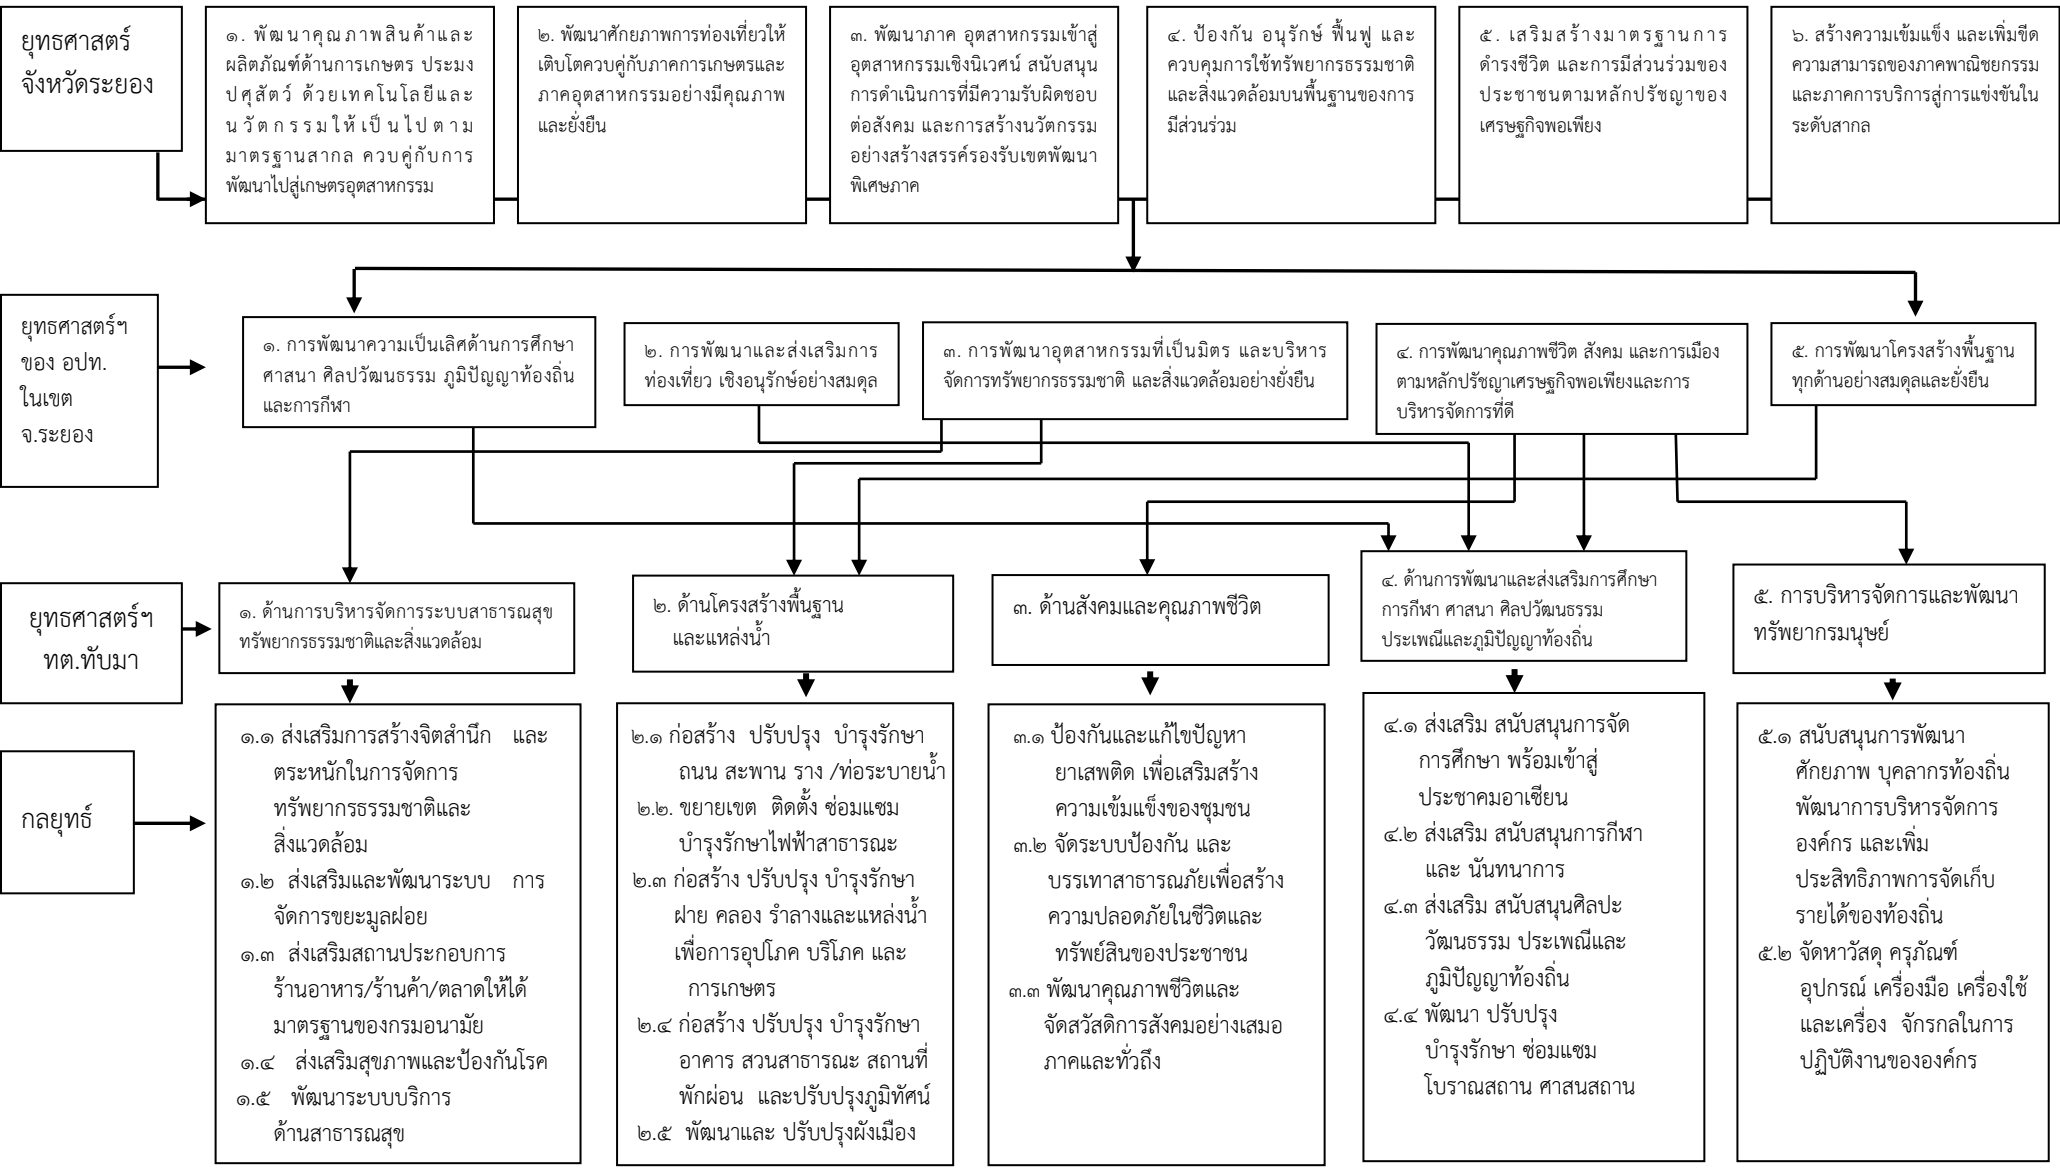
ยุทธศาสตร์จังหวัดระยอง

๑. พัฒนาคุณภาพสินค้าและผลิตภัณฑ์ด้านการเกษตร ประมง ปศุสัตว์ ด้วยเทคโนโลยีและนวัตกรรมให้เป็นไปตามมาตรฐานสากล ควบคู่กับการพัฒนาไปสู่เกษตรอุตสาหกรรม

๒. พัฒนาศักยภาพการท่องเที่ยวให้เติบโตควบคู่กับภาคการเกษตรและภาคอุตสาหกรรมอย่างมีคุณภาพและยั่งยืน

๓. พัฒนาภาค อุตสาหกรรมเข้าสู่อุตสาหกรรมเชิงนิเวศน์ สนับสนุนการดำเนินการที่มีความรับผิดชอบต่อสังคม และการสร้างนวัตกรรมอย่างสร้างสรรค์รองรับเขตพัฒนาพิเศษภาค

๔. ป้องกัน อนุรักษ์ ฟื้นฟู และควบคุมการใช้ทรัพยากรธรรมชาติและสิ่งแวดล้อมบนพื้นฐานของการมีส่วนร่วม

๕. เสริมสร้างมาตรฐานการดำรงชีวิต และการมีส่วนร่วมของประชาชนตามหลักปรัชญาของเศรษฐกิจพอเพียง

๖. สร้างความเข้มแข็ง และเพิ่มขีดความสามารถของภาคพาณิชยกรรมและภาคการบริการสู่การแข่งขันในระดับสากล

ยุทธศาสตร์ฯ ของ อปท. ในเขต จ.ระยอง

๑. การพัฒนาความเป็นเลิศด้านการศึกษา ศาสนา ศิลปวัฒนธรรม ภูมิปัญญาท้องถิ่นและการกีฬา

๒. การพัฒนาและส่งเสริมการท่องเที่ยว เชิงอนุรักษ์อย่างสมดุล

๓. การพัฒนาอุตสาหกรรมที่เป็นมิตร และบริหารจัดการทรัพยากรธรรมชาติ และสิ่งแวดล้อมอย่างยั่งยืน

๔. การพัฒนาคุณภาพชีวิต สังคม และการเมืองตามหลักปรัชญาเศรษฐกิจพอเพียงและการบริหารจัดการที่ดี

๕. การพัฒนาโครงสร้างพื้นฐานทุกด้านอย่างสมดุลและยั่งยืน

ยุทธศาสตร์ฯ ทต.ทับมา

๑. ด้านการบริหารจัดการระบบสาธารณสุข ทรัพยากรธรรมชาติและสิ่งแวดล้อม

๒. ด้านโครงสร้างพื้นฐาน และแหล่งน้ำ

๓. ด้านสังคมและคุณภาพชีวิต

๔. ด้านการพัฒนาและส่งเสริมการศึกษา การกีฬา ศาสนา ศิลปวัฒนธรรม ประเพณีและภูมิปัญญาท้องถิ่น

๕. การบริหารจัดการและพัฒนาทรัพยากรมนุษย์

กลยุทธ์

๑.๑ ส่งเสริมการสร้างจิตสำนึก และตระหนักในการจัดการทรัพยากรธรรมชาติและสิ่งแวดล้อม
๑.๒ ส่งเสริมและพัฒนาระบบ การจัดการขยะมูลฝอย
๑.๓ ส่งเสริมสถานประกอบการร้านอาหาร/ร้านค้า/ตลาดให้ได้มาตรฐานของกรมอนามัย
๑.๔ ส่งเสริมสุขภาพและป้องกันโรค
๑.๕ พัฒนาระบบบริการด้านสาธารณสุข

๒.๑ ก่อสร้าง ปรับปรุง บำรุงรักษาถนน สะพาน ราง /ท่อระบายน้ำ
๒.๒. ขยายเขต ติดตั้ง ซ่อมแซม บำรุงรักษาไฟฟ้าสาธารณะ
๒.๓ ก่อสร้าง ปรับปรุง บำรุงรักษา ฝาย คลอง รำลางและแหล่งน้ำเพื่อการอุปโภค บริโภค และการเกษตร
๒.๔ ก่อสร้าง ปรับปรุง บำรุงรักษา อาคาร สวนสาธารณะ สถานที่พักผ่อน และปรับปรุงภูมิทัศน์
๒.๕ พัฒนาและ ปรับปรุงผังเมือง

๓.๑ ป้องกันและแก้ไขปัญหายาเสพติด เพื่อเสริมสร้างความเข้มแข็งของชุมชน
๓.๒ จัดระบบป้องกัน และบรรเทาสาธารณภัยเพื่อสร้างความปลอดภัยในชีวิตและทรัพย์สินของประชาชน
๓.๓ พัฒนาคุณภาพชีวิตและจัดสวัสดิการสังคมอย่างเสมอภาคและทั่วถึง

๔.๑ ส่งเสริม สนับสนุนการจัดการศึกษา พร้อมเข้าสู่ประชาคมอาเซียน
๔.๒ ส่งเสริม สนับสนุนการกีฬา และ นันทนาการ
๔.๓ ส่งเสริม สนับสนุนศิลปะวัฒนธรรม ประเพณีและภูมิปัญญาท้องถิ่น
๔.๔ พัฒนา ปรับปรุง บำรุงรักษา ซ่อมแซม โบราณสถาน ศาสนสถาน

๕.๑ สนับสนุนการพัฒนาศักยภาพ บุคลากรท้องถิ่น พัฒนาการบริหารจัดการองค์กร และเพิ่มประสิทธิภาพการจัดเก็บรายได้ของท้องถิ่น
๕.๒ จัดหาวัสดุ ครุภัณฑ์ อุปกรณ์ เครื่องมือ เครื่องใช้ และเครื่อง จักรกลในการปฏิบัติงานขององค์กร